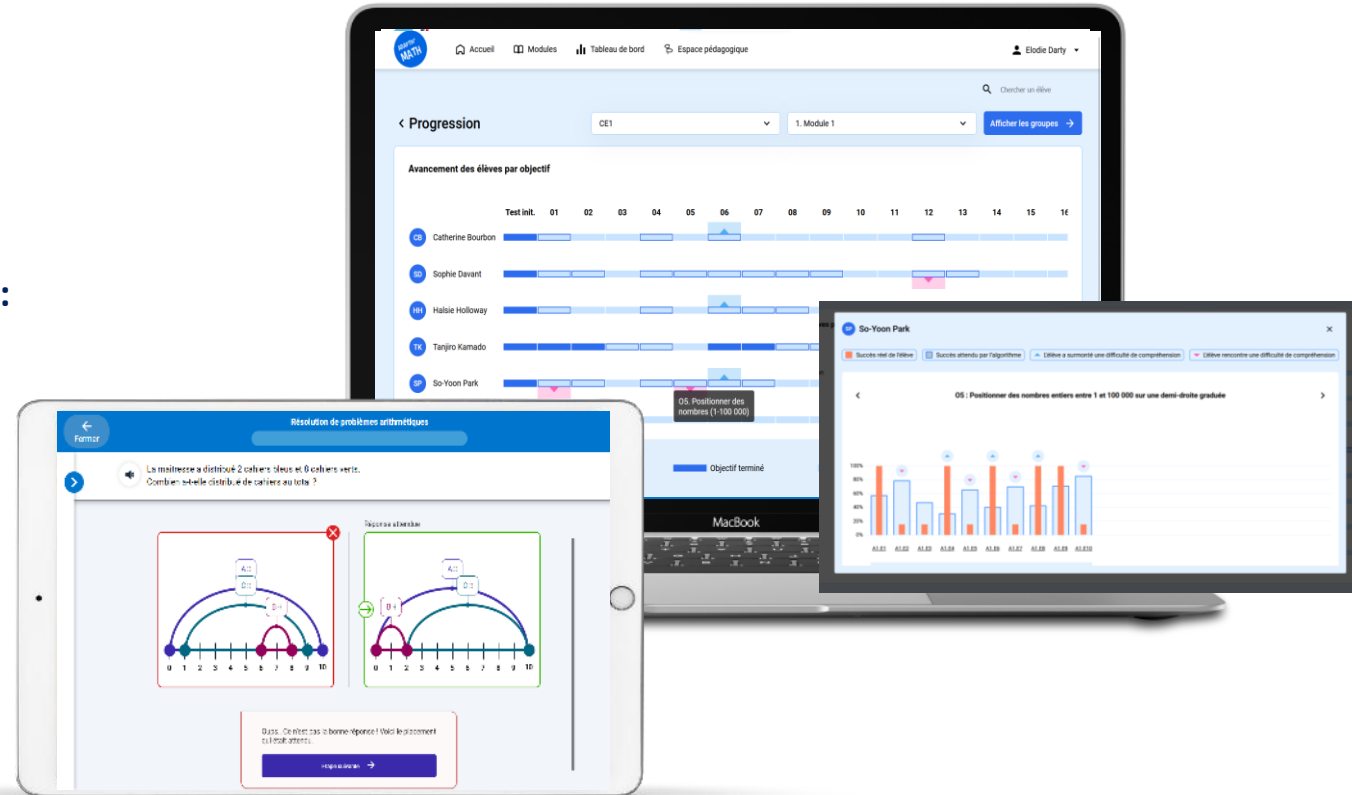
MATH

Accueil Modules Tableau de bord Espace pédagogique Elodie Darty

Chercher un élève

< Progression

CE1

1. Module 1

Afficher les groupes →

Avancement des élèves par objectif

| | Test init. | 01 | 02 | 03 | 04 | 05 | 06 | 07 | 08 | 09 | 10 | 11 | 12 | 13 | 14 | 15 | 16 |
|---|---|---|---|---|---|---|---|---|---|---|---|---|---|---|---|---|---|
| CB Catherine Bourbon | | | | | | | | | | | | | | | | | |
| SD Sophie Davant | | | | | | | | | | | | | | | | | |
| HH Halsie Holloway | | | | | | | | | | | | | | | | | |
| TK Tanjiro Kamado | | | | | | | | | | | | | | | | | |
| SP So-Yoon Park | | | | | | | | | | | | | | | | | |

O5. Positionner des nombres (1-100 000)

Objectif terminé

MacBook

SP So-Yoon Park

Succès réel de l'élève | Succès attendu par l'algorithme | L'élève a surmonté une difficulté de compréhension | L'élève rencontre une difficulté de compréhension

O5 : Positionner des nombres entiers entre 1 et 100 000 sur une demi-droite graduée

100% 80% 60% 40% 20% 0%

A1.E1 A1.E2 A1.E3 A1.E4 A1.E5 A1.E6 A1.E7 A1.E8 A1.E9 A1.E10

Fermer

Résolution de problèmes arithmétiques

La maitresse a distribué 2 cahiers bleus et 8 cahiers verts.
Combien a-t-elle distribué de cahiers au total ?

Réponse attendue

0 1 2 3 4 5 6 7 8 9 10

0 1 2 3 4 5 6 7 8 9 10

Oups... Ce n'est pas la bonne réponse ! Voici le placement qui était attendu.

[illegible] →